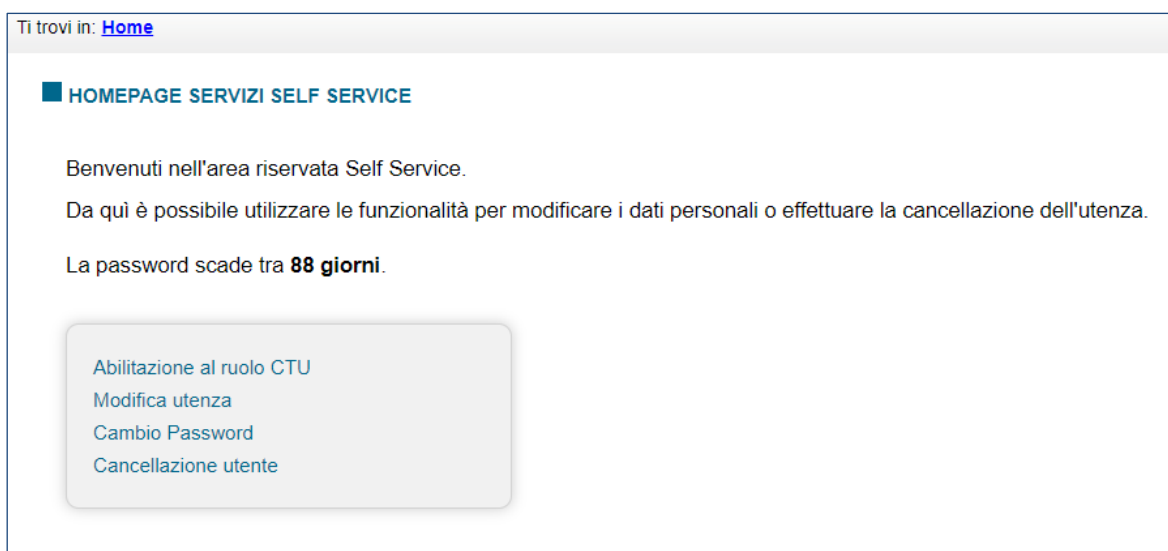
Ti trovi in: Home

HOMEPAGE SERVIZI SELF SERVICE

Benvenuti nell'area riservata Self Service.

Da quì è possibile utilizzare le funzionalità per modificare i dati personali o effettuare la cancellazione dell'utenza.

La password scade tra **88 giorni**.

Abilitazione al ruolo CTU
Modifica utenza
Cambio Password
Cancellazione utente